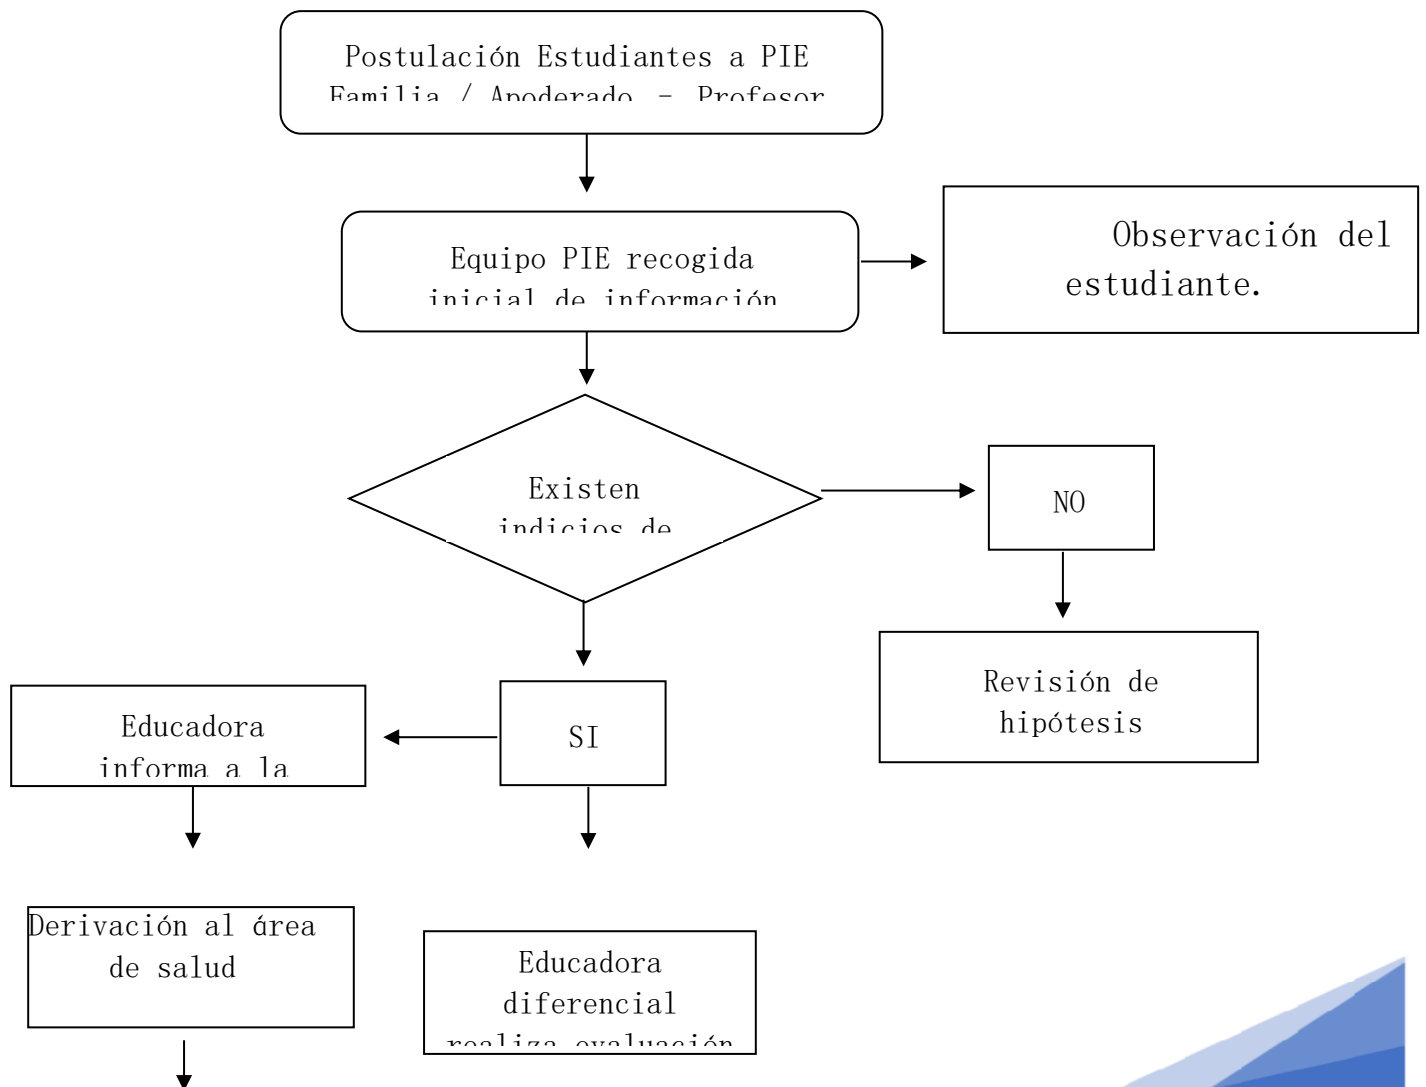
Postulación Estudiantes a PIE
Familia / Apoderado - Profesor

Equipo PIE recogida
inicial de información

Observación del estudiante.

Existen
indicios de

NO

Revisión de hipótesis

Educadora
informa a la

SI

Derivación al área de salud

Educadora diferencial
realiza evaluación